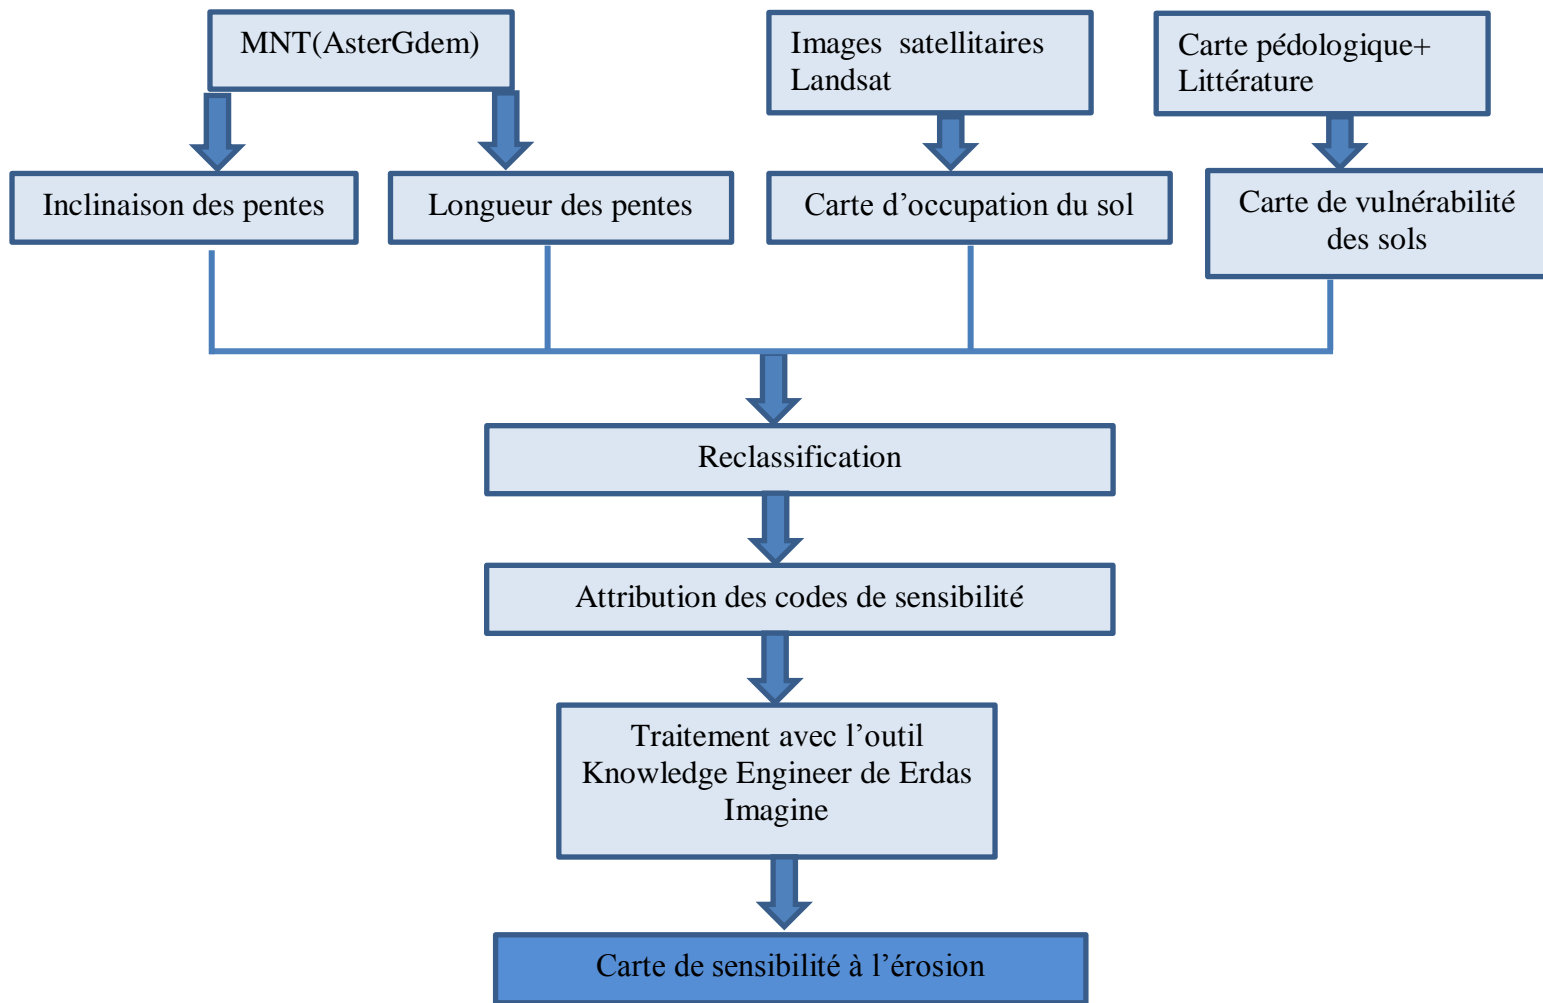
MNT(AsterGdem)

Images satellitaires Landsat

Carte pédologique+ Littérature

Inclinaison des pentes

Longueur des pentes

Carte d’occupation du sol

Carte de vulnérabilité des sols

Reclassification

Attribution des codes de sensibilité

Traitement avec l’outil Knowledge Engineer de Erdas Imagine

Carte de sensibilité à l’érosion